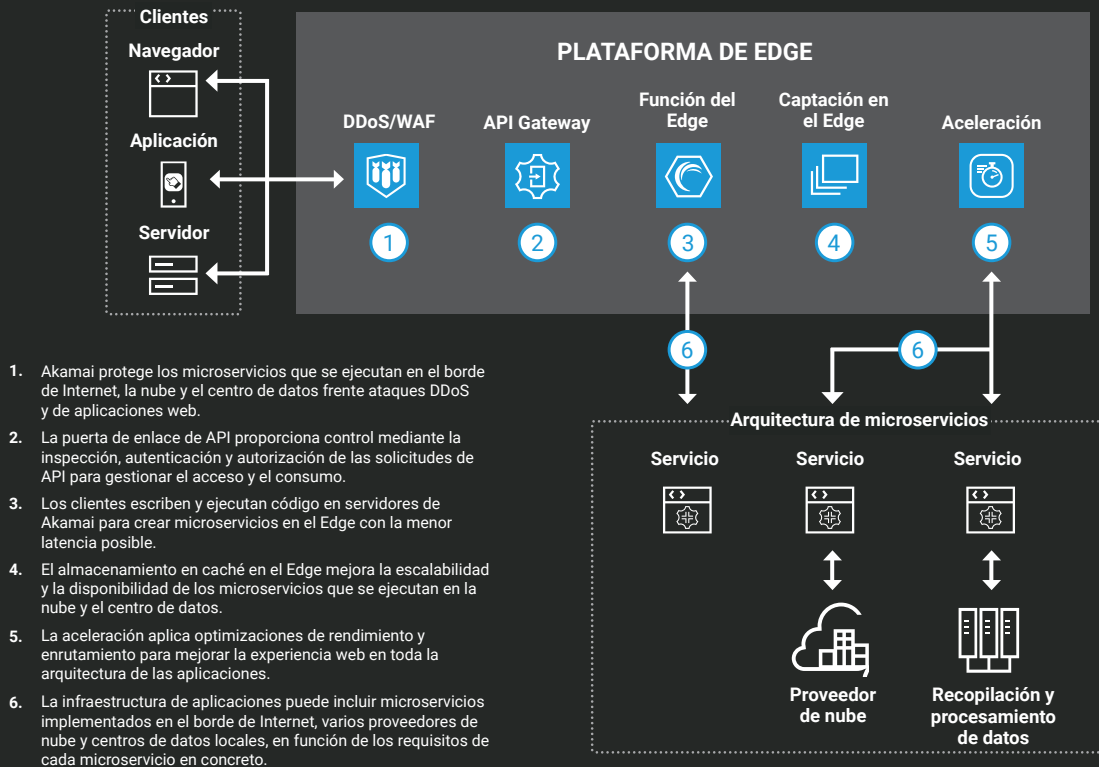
Clientes

Navegador

Aplicación

Servidor

PLATAFORMA DE EDGE

DDoS/WAF

API Gateway

Función del Edge

Captación en el Edge

Aceleración

1

2

3

4

5

6

6

Arquitectura de microservicios

Servicio

Servicio

Servicio

Proveedor de nube

Recopilación y procesamiento de datos

1. Akamai protege los microservicios que se ejecutan en el borde de Internet, la nube y el centro de datos frente ataques DDoS y de aplicaciones web.

2. La puerta de enlace de API proporciona control mediante la inspección, autenticación y autorización de las solicitudes de API para gestionar el acceso y el consumo.

3. Los clientes escriben y ejecutan código en servidores de Akamai para crear microservicios en el Edge con la menor latencia posible.

4. El almacenamiento en caché en el Edge mejora la escalabilidad y la disponibilidad de los microservicios que se ejecutan en la nube y el centro de datos.

5. La aceleración aplica optimizaciones de rendimiento y enrutamiento para mejorar la experiencia web en toda la arquitectura de las aplicaciones.

6. La infraestructura de aplicaciones puede incluir microservicios implementados en el borde de Internet, varios proveedores de nube y centros de datos locales, en función de los requisitos de cada microservicio en concreto.